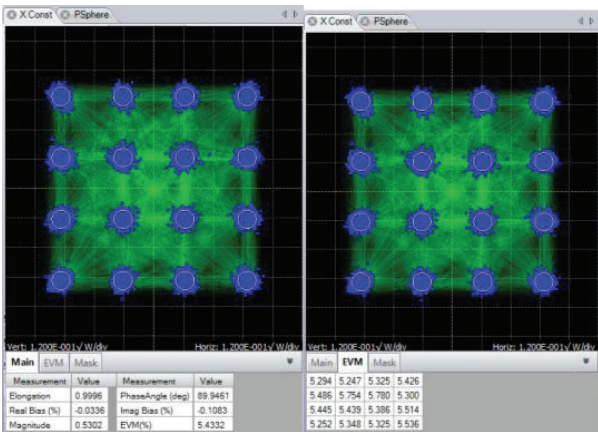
X Const PSphere

Vert: 1.200E-001√ W/div Horiz: 1.200E-001√ W/div

Main EVM Mask

| Measurement | Value | Measurement | Value |
|---|---|---|---|
| Elongation | 0.9996 | PhaseAngle (deg) | 89.9461 |
| Real Bias (%) | -0.0336 | Imag Bias (%) | -0.1083 |
| Magnitude | 0.5302 | EVM(%) | 5.4332 |

X Const PSphere

Vert: 1.200E-001√ W/div Horiz: 1.200E-001√ W/div

Main EVM Mask

| | | | |
|---|---|---|---|
| 5.294 | 5.247 | 5.325 | 5.426 |
| 5.486 | 5.754 | 5.780 | 5.300 |
| 5.445 | 5.439 | 5.386 | 5.514 |
| 5.252 | 5.348 | 5.325 | 5.536 |